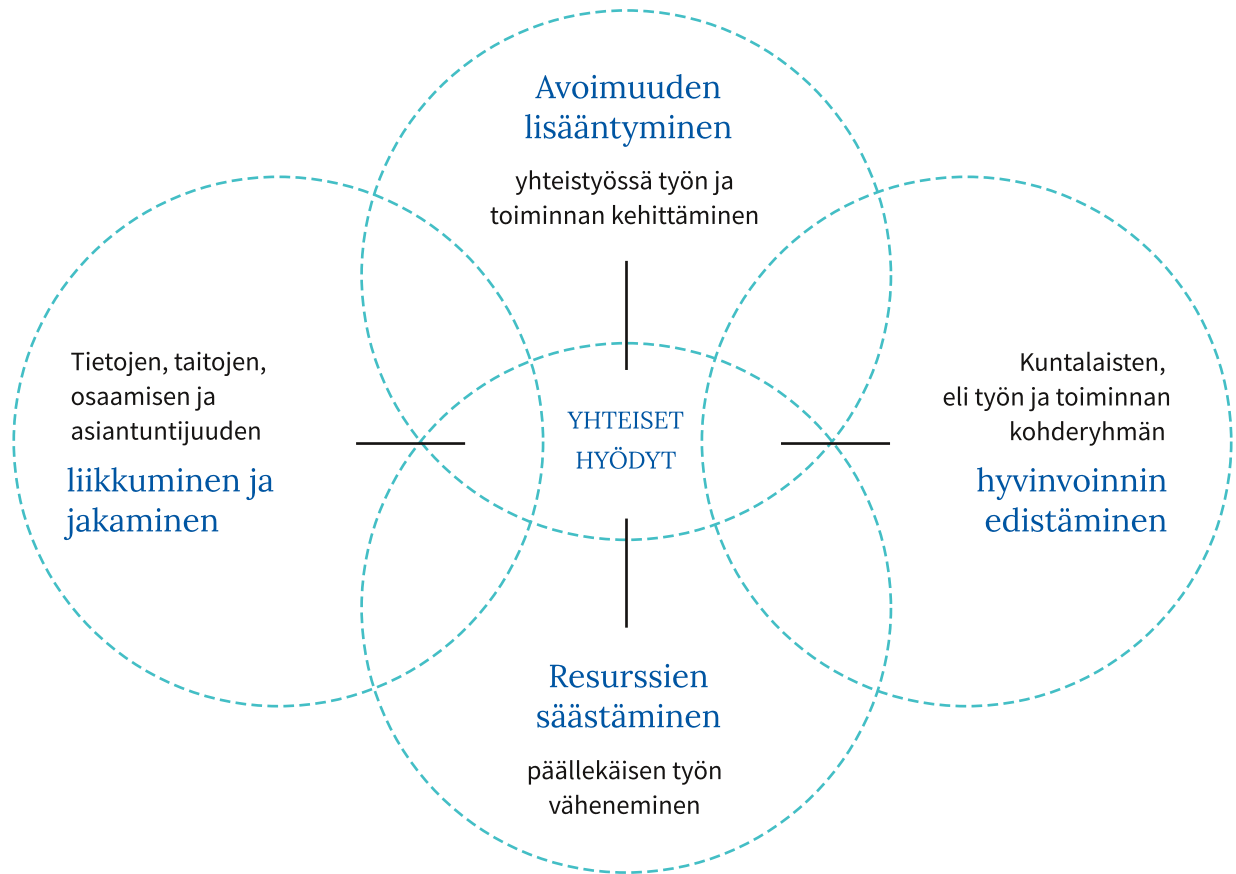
Avoimuuden lisääntyminen

yhteistyössä työn ja toiminnan kehittäminen

Tietojen, taitojen, osaamisen ja asiantuntijuuden

liikkuminen ja jakaminen

YHTEISET HYÖDYT

Kuntalaisten, eli työn ja toiminnan kohderyhmän

hyvinvoinnin edistäminen

Resurssien säästäminen

päällekäisen työn väheneminen